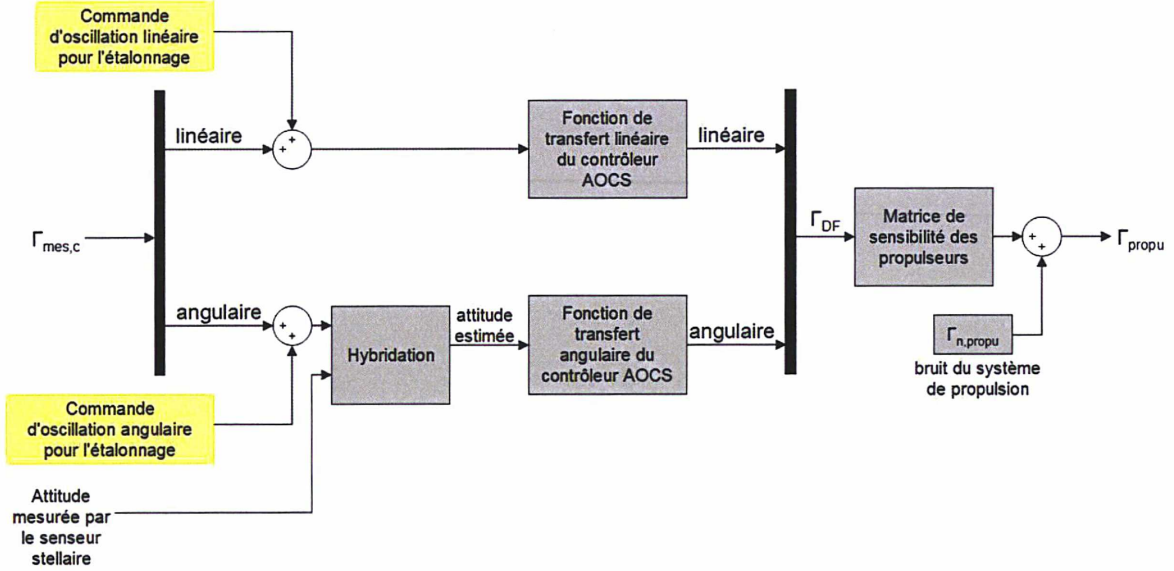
Commande d'oscillation linéaire pour l'étalonnage

linéaire

+ +

Fonction de transfert linéaire du contrôleur AOCS

linéaire

$\Gamma_{mes,c}$

$\Gamma_{DF}$

Matrice de sensibilité des propulseurs

+ +

$\Gamma_{propu}$

angulaire

+ +

Hybridation

attitude estimée

Fonction de transfert angulaire du contrôleur AOCS

angulaire

$\Gamma_{n,propu}$

bruit du système de propulsion

Commande d'oscillation angulaire pour l'étalonnage

Attitude mesurée par le senseur stellaire